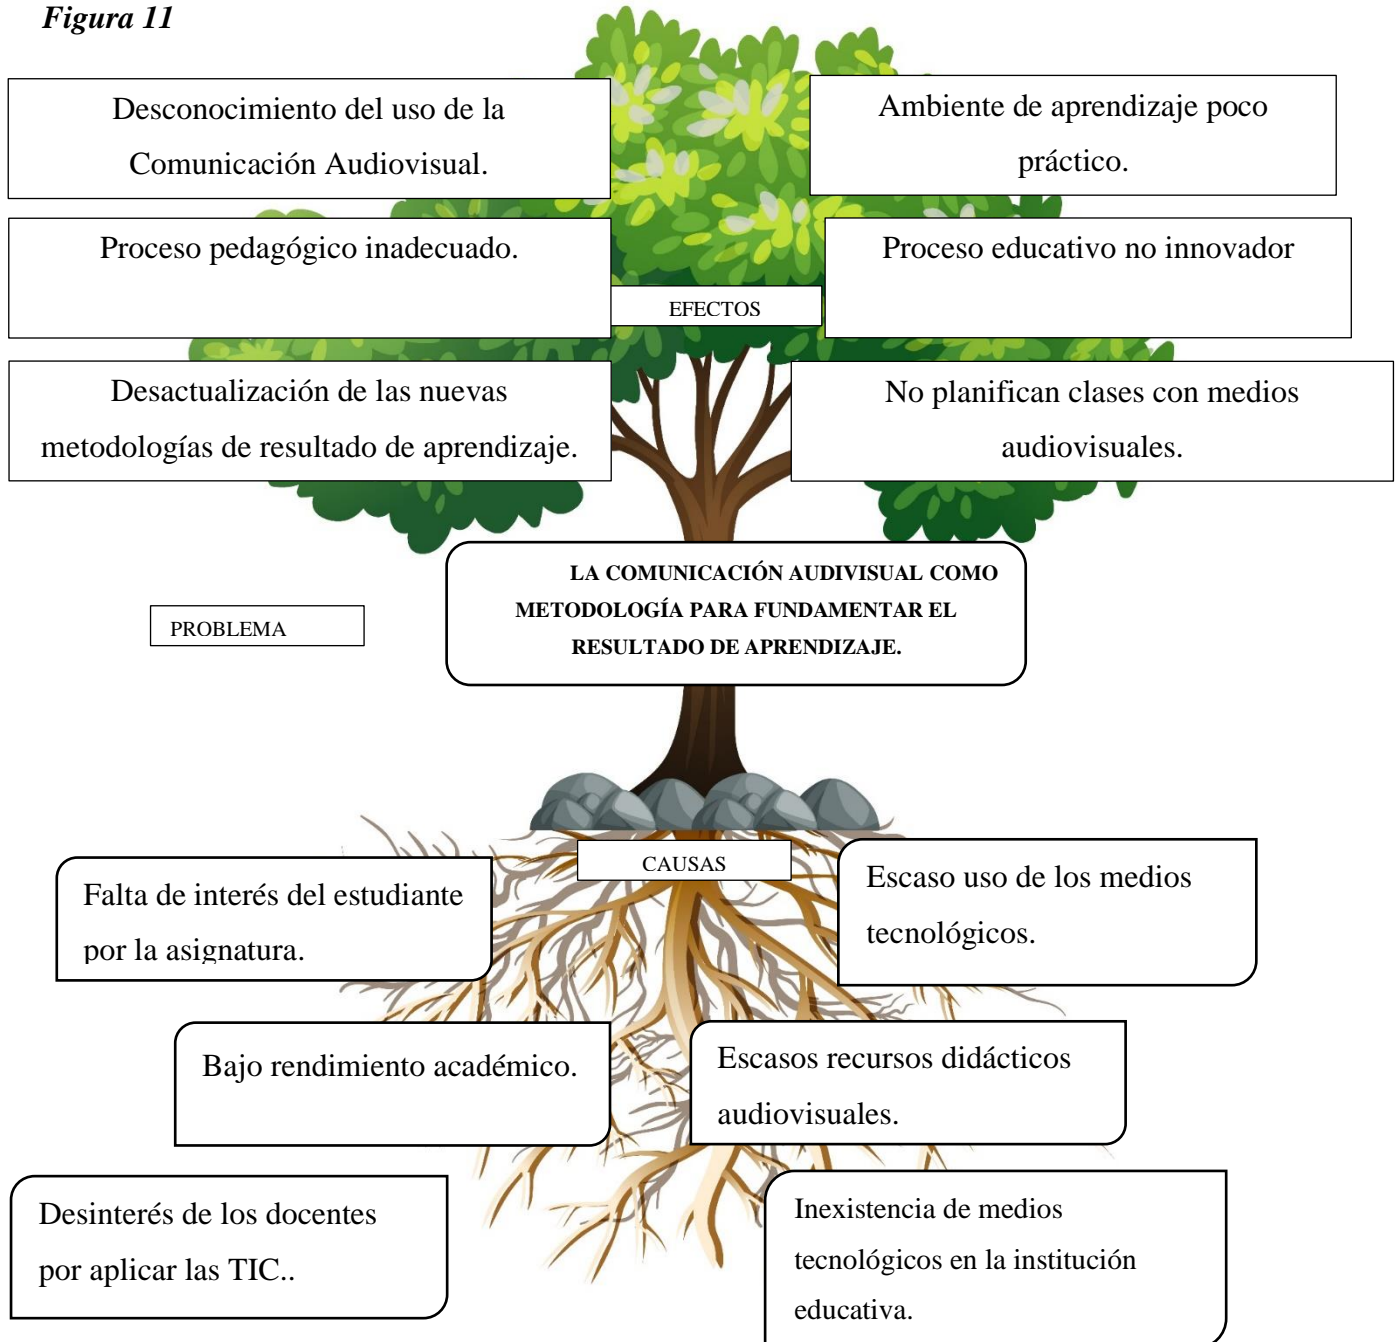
*Figura 11*

Desconocimiento del uso de la Comunicación Audiovisual.

Ambiente de aprendizaje poco práctico.

Proceso pedagógico inadecuado.

EFECTOS

Proceso educativo no innovador

Desactualización de las nuevas metodologías de resultado de aprendizaje.

No planifican clases con medios audiovisuales.

PROBLEMA

LA COMUNICACIÓN AUDIVISUAL COMO METODOLOGÍA PARA FUNDAMENTAR EL RESULTADO DE APRENDIZAJE.

CAUSAS

Falta de interés del estudiante por la asignatura.

Escaso uso de los medios tecnológicos.

Bajo rendimiento académico.

Escasos recursos didácticos audiovisuales.

Desinterés de los docentes por aplicar las TIC..

Inexistencia de medios tecnológicos en la institución educativa.